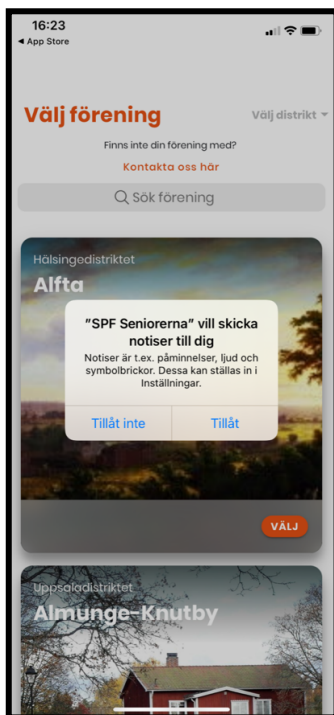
16:23
◀ App Store

Välj förening

Välj distrikt

Finns inte din förening med?

Kontakta oss här

Sök förening

Hälsingedistriktet

Alfta

"SPF Seniorerna" vill skicka notiser till dig

Notiser är t.ex. påminnelser, ljud och symbolbrickor. Dessa kan ställas in i Inställningar.

Tillåt inte

Tillåt

VÄLJ

Uppsaladistriktet

Almunge-Knutby